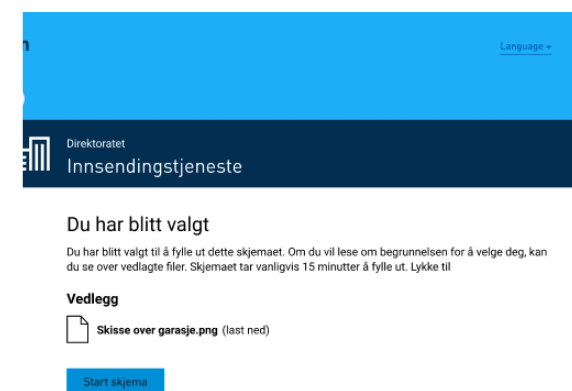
n

Language ▾

Direktoratet
Innsendingstjeneste

Du har blitt valgt

Du har blitt valgt til å fylle ut dette skjemaet. Om du vil lese om begrunnelsen for å velge deg, kan du se over vedlagte filer. Skjemaet tar vanligvis 15 minutter å fylle ut. Lykke til

Vedlegg

Skisse over garasje.png (last ned)

Start skjema